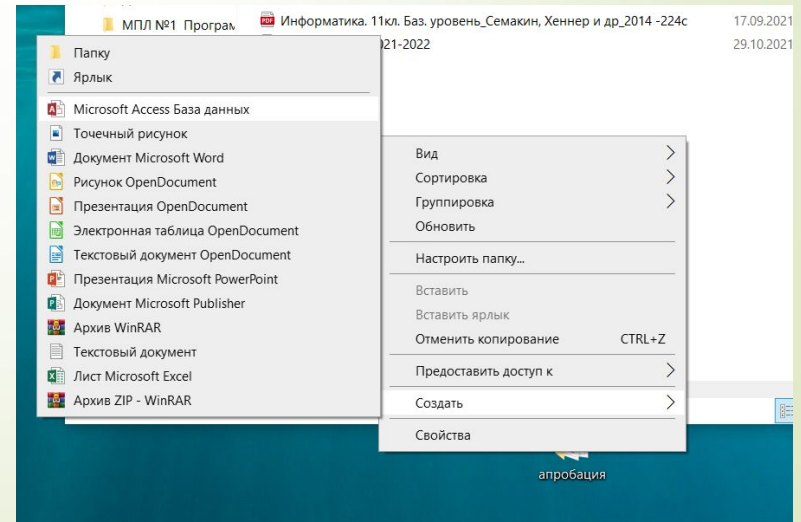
МПЛ №1 Програм

Информатика. 11кл. Баз. уровень_Семакин, Хеннер и др_2014 -224с

17.09.2021

021-2022

29.10.2021

Папку
Ярлык
Microsoft Access База данных
Точечный рисунок
Документ Microsoft Word
Рисунок OpenDocument
Презентация OpenDocument
Электронная таблица OpenDocument
Текстовый документ OpenDocument
Презентация Microsoft PowerPoint
Документ Microsoft Publisher
Архив WinRAR
Текстовый документ
Лист Microsoft Excel
Архив ZIP - WinRAR

Вид
Сортировка
Группировка
Обновить
Настроить папку...
Вставить
Вставить ярлык
Отменить копирование CTRL+Z
Предоставить доступ к
Создать
Свойства

апробация